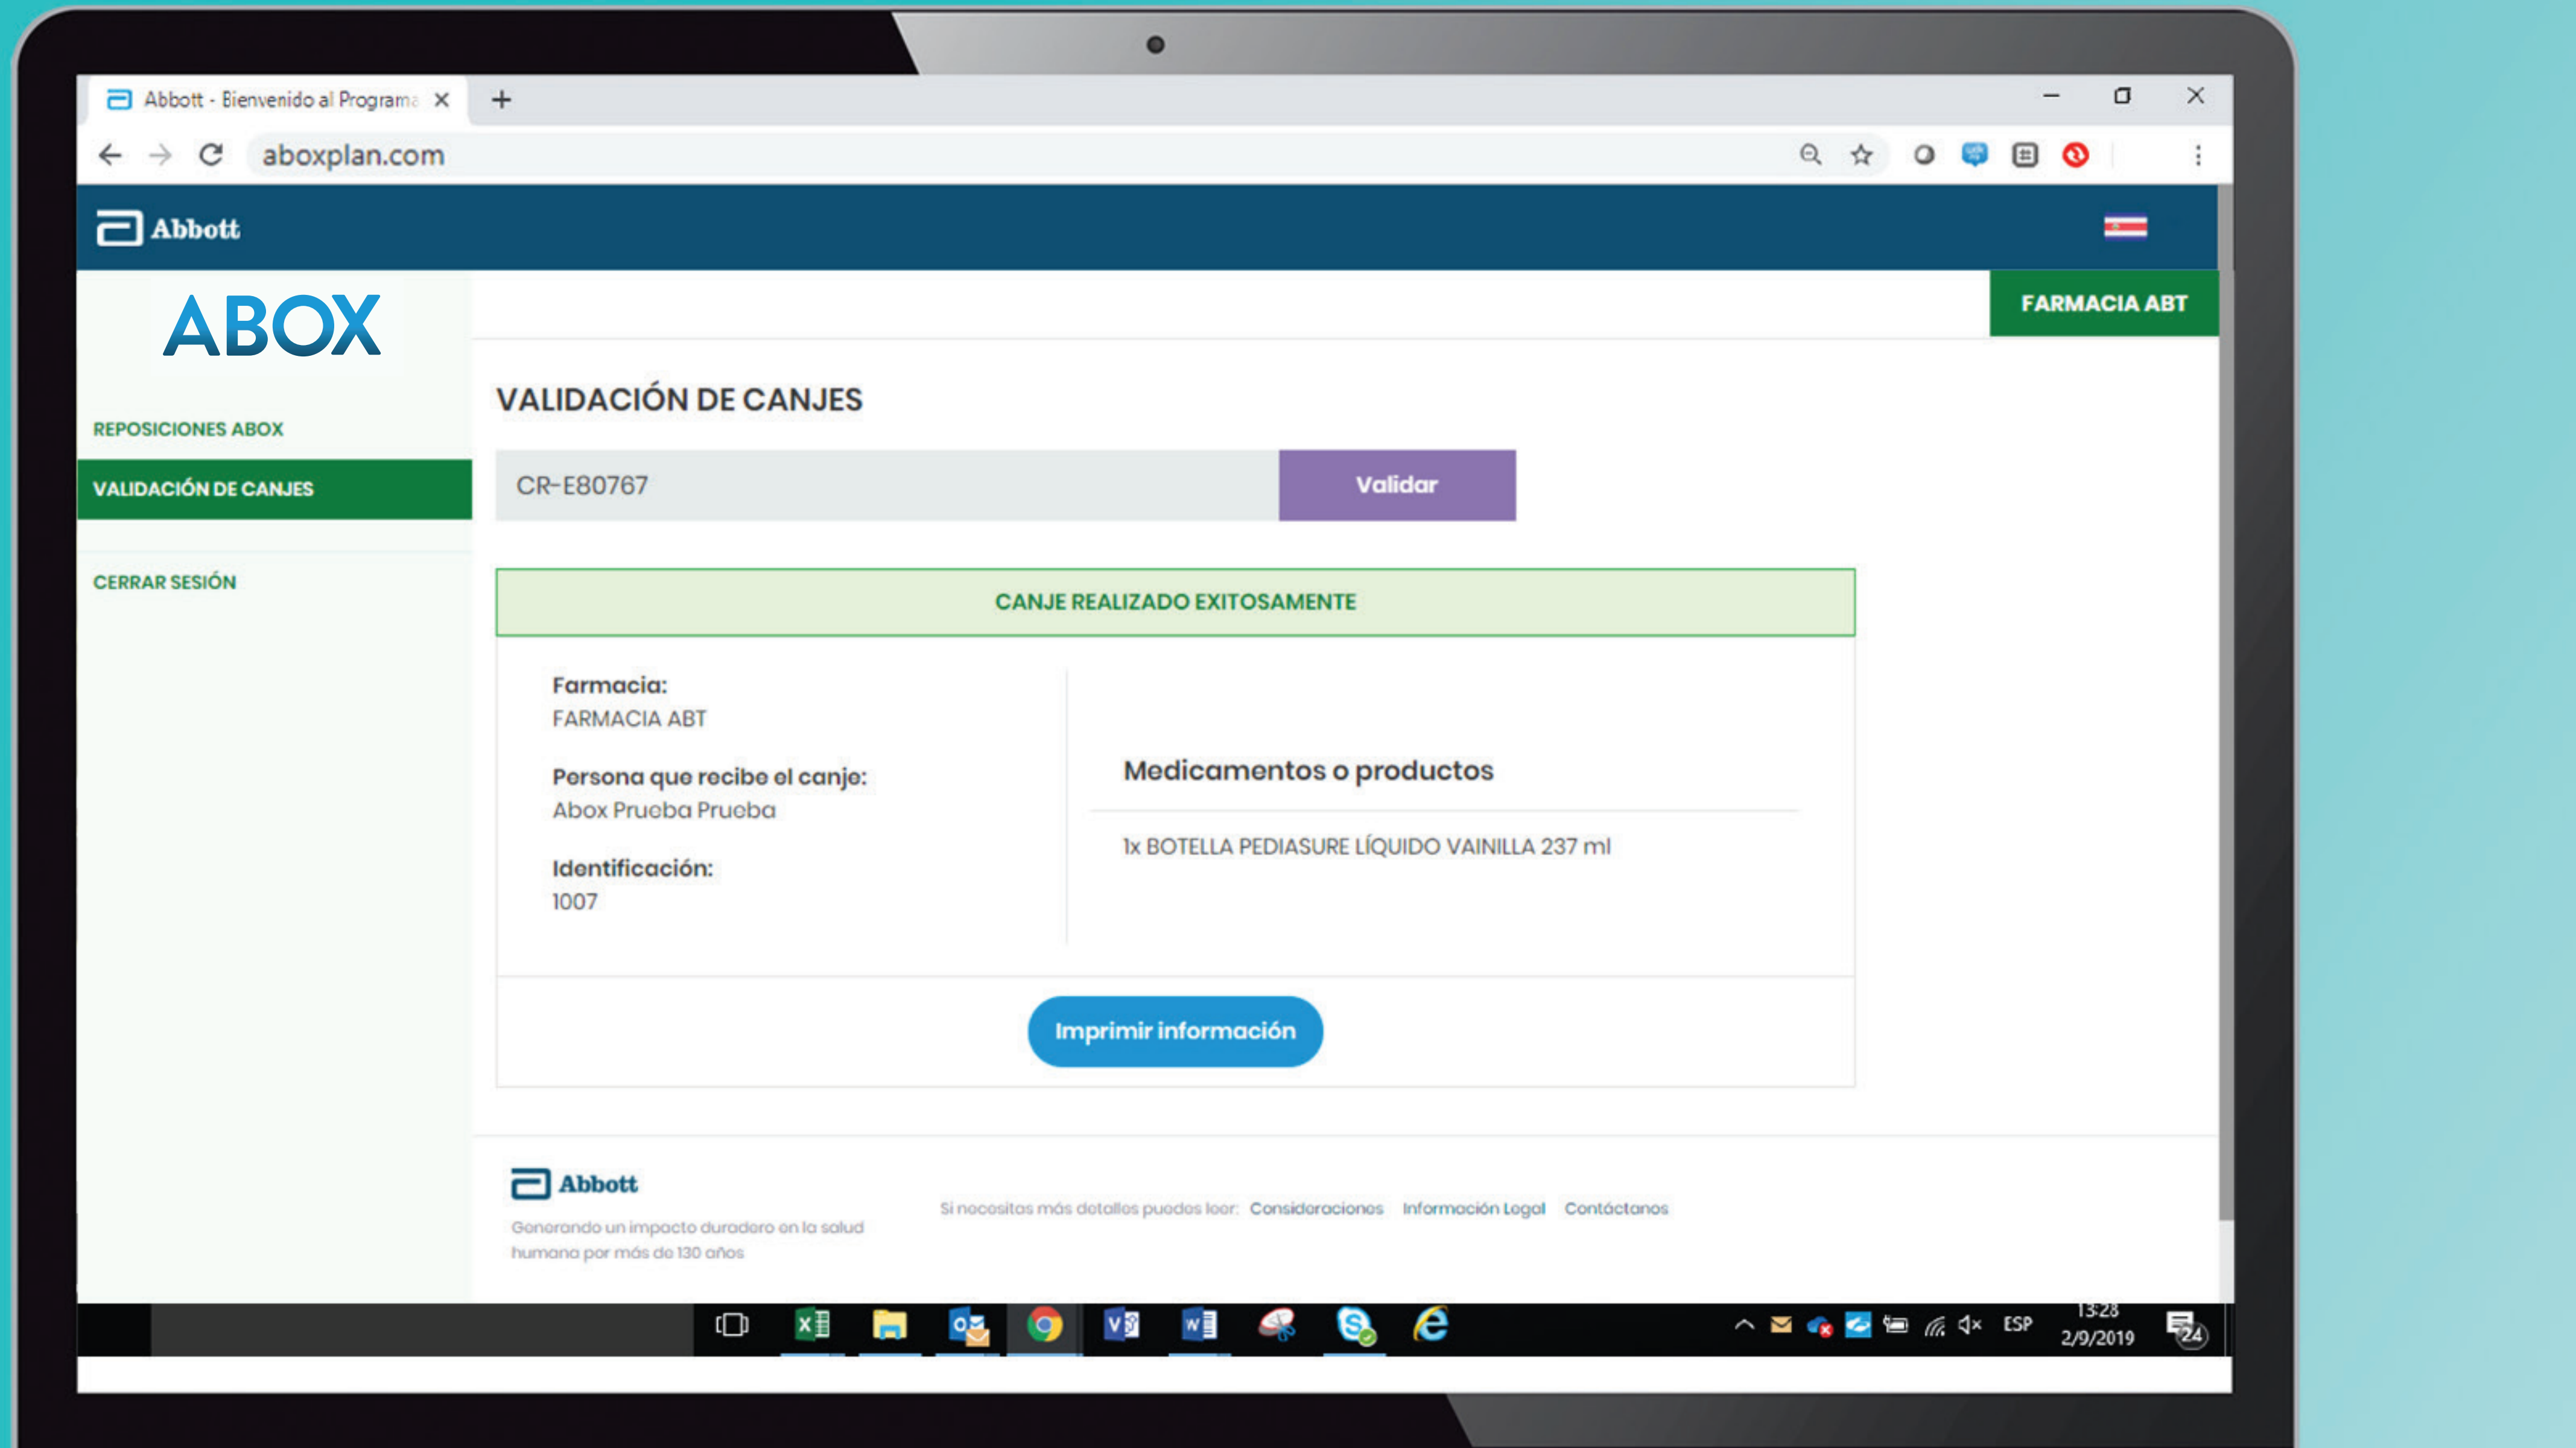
Abbott - Bienvenido al Programa ×

+

aboxplan.com

Abbott

ABOX

FARMACIA ABT

REPOSICIONES ABOX

VALIDACIÓN DE CANJES

CERRAR SESIÓN

VALIDACIÓN DE CANJES

CR-E80767

Validar

CANJE REALIZADO EXITOSAMENTE

Farmacia:
FARMACIA ABT

Persona que recibe el canje:
Abox Prueba Prueba

Identificación:
1007

Medicamentos o productos

1x BOTELLA PEDIASURE LÍQUIDO VAINILLA 237 ml

Imprimir información

Abbott

Generando un impacto duradero en la salud humana por más de 130 años

Si necesitas más detalles puedes leer: Consideraciones Información Legal Contáctanos

ESP 13:28 2/9/2019 24